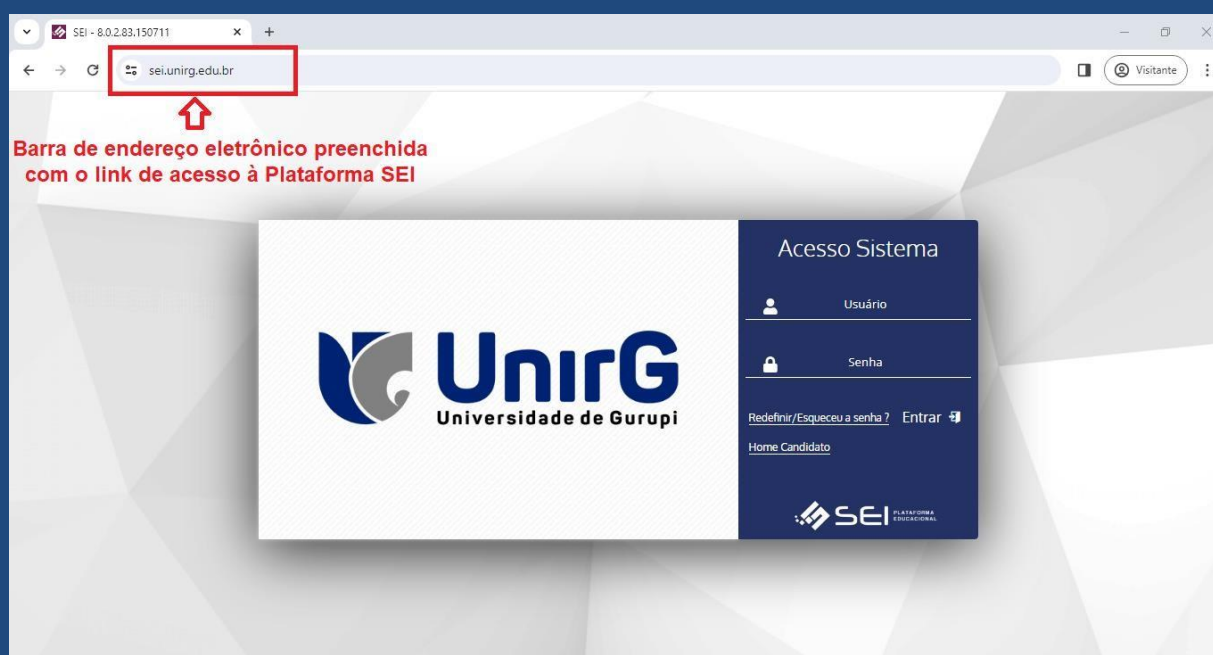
SEI - 8.0.2.83.150711

sei.unirg.edu.br

Visitante

Barra de endereço eletrônico preenchida com o link de acesso à Plataforma SEI

UnirG
Universidade de Gurupi

Acesso Sistema

Usuário

Senha

Redefinir/Esqueceu a senha ? Entrar

Home Candidato

SEI PLATAFORMA EDUCACIONAL